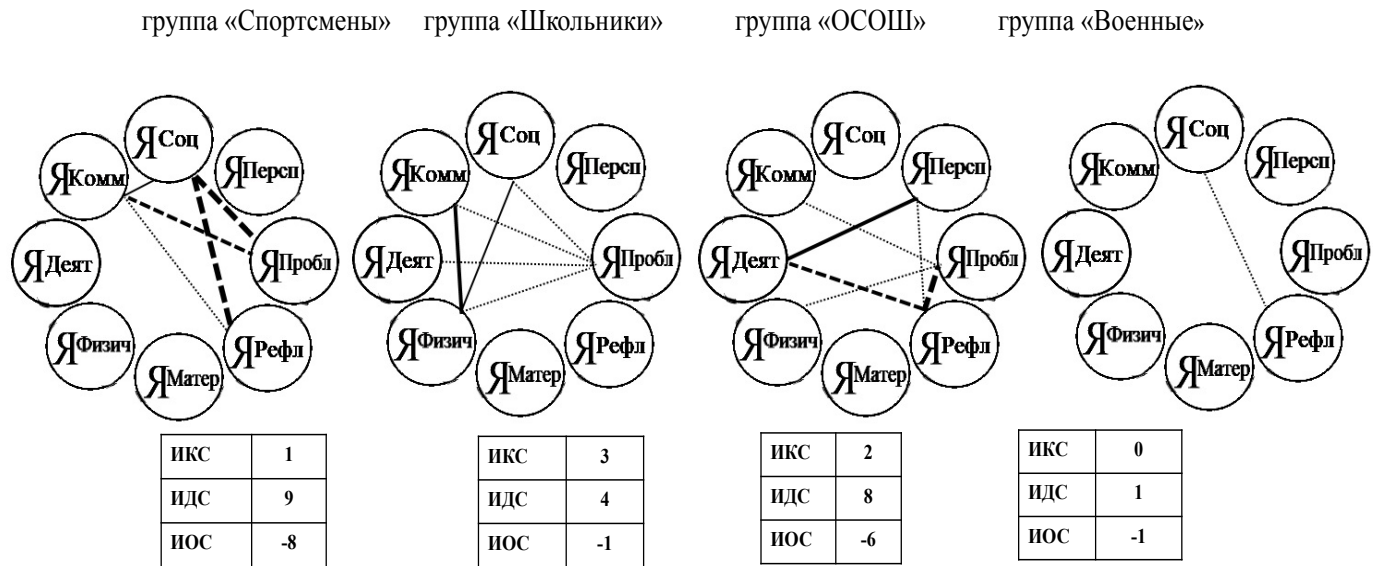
группа «Спортсмены» группа «Школьники» группа «ОСОШ» группа «Военные»

ЯСоц ЯПерсп ЯКомм ЯПробл ЯДеят ЯФизич ЯМатер ЯРефл

| ИКС | 1 |
|---|---|
| ИДС | 9 |
| ИОС | -8 |

ЯСоц ЯПерсп ЯКомм ЯПробл ЯДеят ЯФизич ЯМатер ЯРефл

| ИКС | 3 |
|---|---|
| ИДС | 4 |
| ИОС | -1 |

ЯСоц ЯПерсп ЯКомм ЯПробл ЯДеят ЯФизич ЯМатер ЯРефл

| ИКС | 2 |
|---|---|
| ИДС | 8 |
| ИОС | -6 |

ЯСоц ЯПерсп ЯКомм ЯПробл ЯДеят ЯФизич ЯМатер ЯРефл

| ИКС | 0 |
|---|---|
| ИДС | 1 |
| ИОС | -1 |